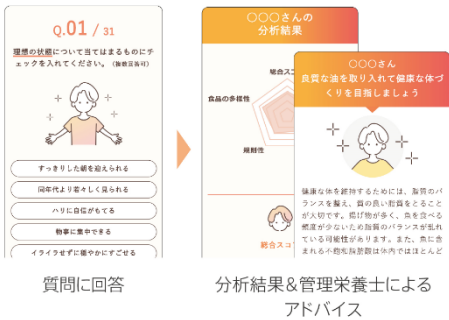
Q.01 / 31

理想の状態について当てはまるものにチェックを入れてください。（複数回答可）

すっきりした朝を迎えられる

同年代より若々しく見られる

ハリに自信がもてる

物事に集中できる

イライラせずに穏やかにすごせる

質問に回答

〇〇〇さんの
分析結果

総合スコ

食品の多様性

糖質性

総合スコ

〇〇〇さん
良質な油を取り入れて健康な体づくりを目指しましょう

健康な体を維持するためには、脂質のバランスを整え、質の良い脂質をとることが大切です。揚げ物が多く、魚を食べる頻度が少ないため脂質のバランスが乱れている可能性があります。また、魚に含まれる不飽和脂肪酸は体内ではほとんど

分析結果＆管理栄養士による
アドバイス